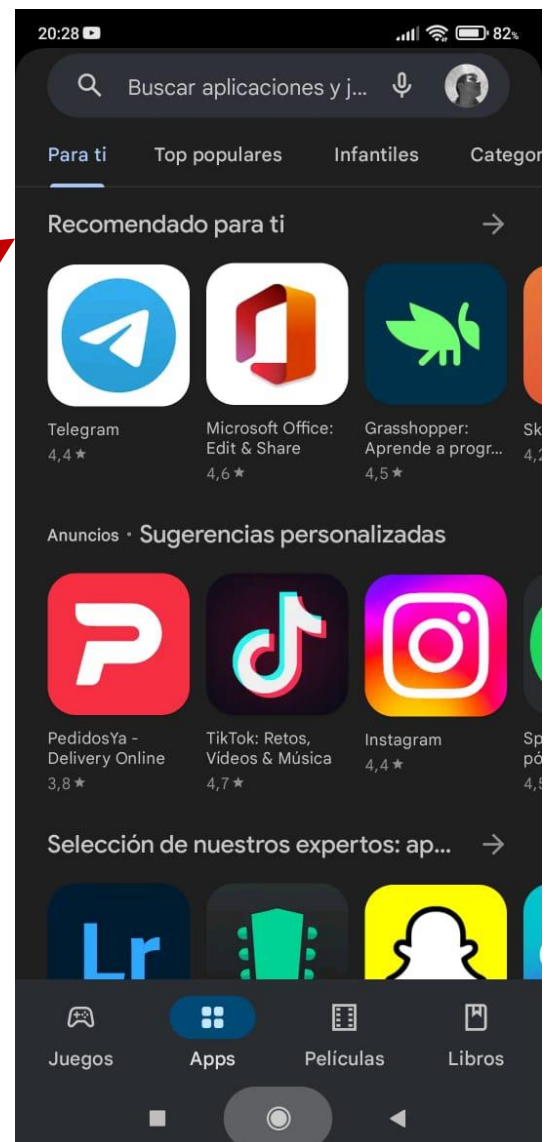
20:28
82%

Buscar aplicaciones y j...

Para ti   Top populares   Infantiles   Categor

Recomendado para ti →

Telegram
4,4 ★

Microsoft Office: Edit & Share
4,6 ★

Grasshopper: Aprende a progr...
4,5 ★

Sk
4,2

Anuncios · Sugerencias personalizadas

PedidosYa - Delivery Online
3,8 ★

TikTok: Retos, Videos & Música
4,7 ★

Instagram
4,4 ★

Sp
pó
4,5

Selección de nuestros expertos: ap... →

Lr

Juegos   Apps   Películas   Libros